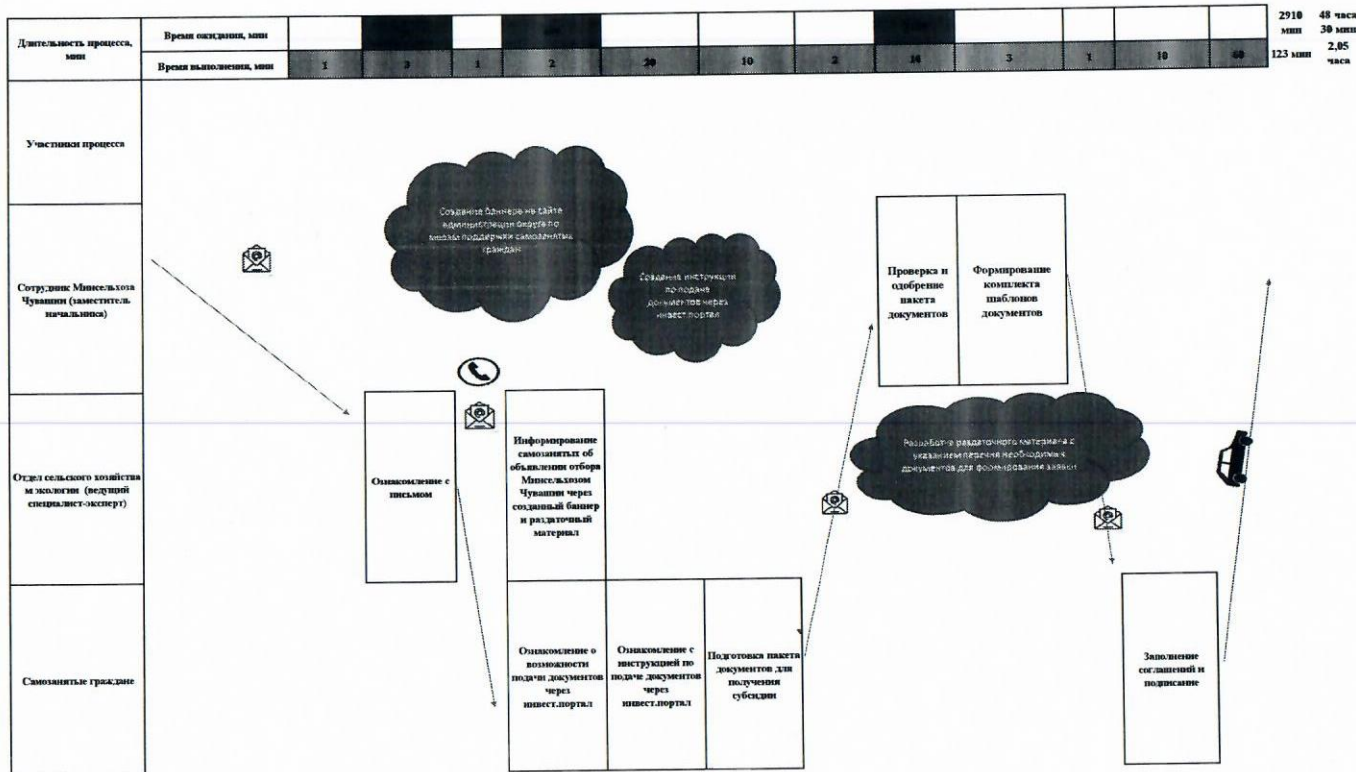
| Длительность процесса, мин | Время ожидания, мин | | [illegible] | | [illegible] | | | | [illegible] | | | | | 2910 мин | 48 часа 30 мин |
|---|---|---|---|---|---|---|---|---|---|---|---|---|---|---|---|
| | Время выполнения, мин | 1 | 3 | 1 | 2 | 20 | 10 | 2 | 14 | 5 | 1 | 10 | 60 | 123 мин | 2,05 часа |

Участники процесса

Сотрудник Минсельхоза Чувашии (заместитель начальника)

Отдел сельского хозяйства и экологии (ведущий специалист-эксперт)

Самозанятые граждане

Создание баннера на сайте администрации округа по мерам поддержки самозанятых граждан

Создание инструкции по подаче документов через инвест.портал

Ознакомление с письмом

Информирование самозанятых об объявлении отбора Минсельхозом Чувашии через созданный баннер и раздаточный материал

Ознакомление о возможности подачи документов через инвест.портал

Ознакомление с инструкцией по подаче документов через инвест.портал

Подготовка пакета документов для получения субсидии

Проверка и одобрение пакета документов

Формирование комплекта шаблонов документов

Разработка раздаточного материала с указанием перечня необходимых документов для формирования заявки

Заполнение соглашений и подписание